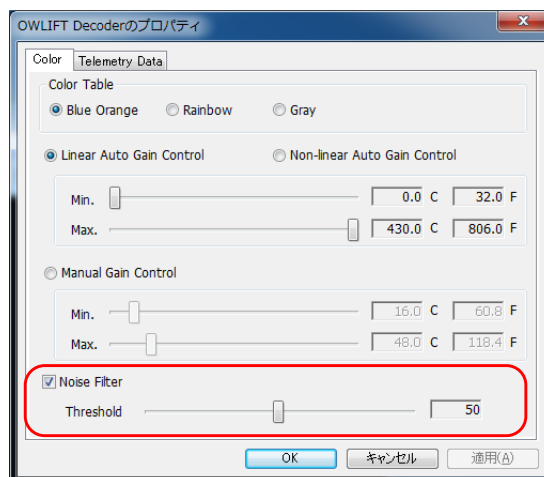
OWLIFT Decoderのプロパティ

Color | Telemetry Data

Color Table

Blue Orange | Rainbow | Gray

Linear Auto Gain Control | Non-linear Auto Gain Control

Min. 0.0 C 32.0 F

Max. 430.0 C 806.0 F

Manual Gain Control

Min. 16.0 C 60.8 F

Max. 48.0 C 118.4 F

Noise Filter

Threshold 50

OK | キャンセル | 適用(A)